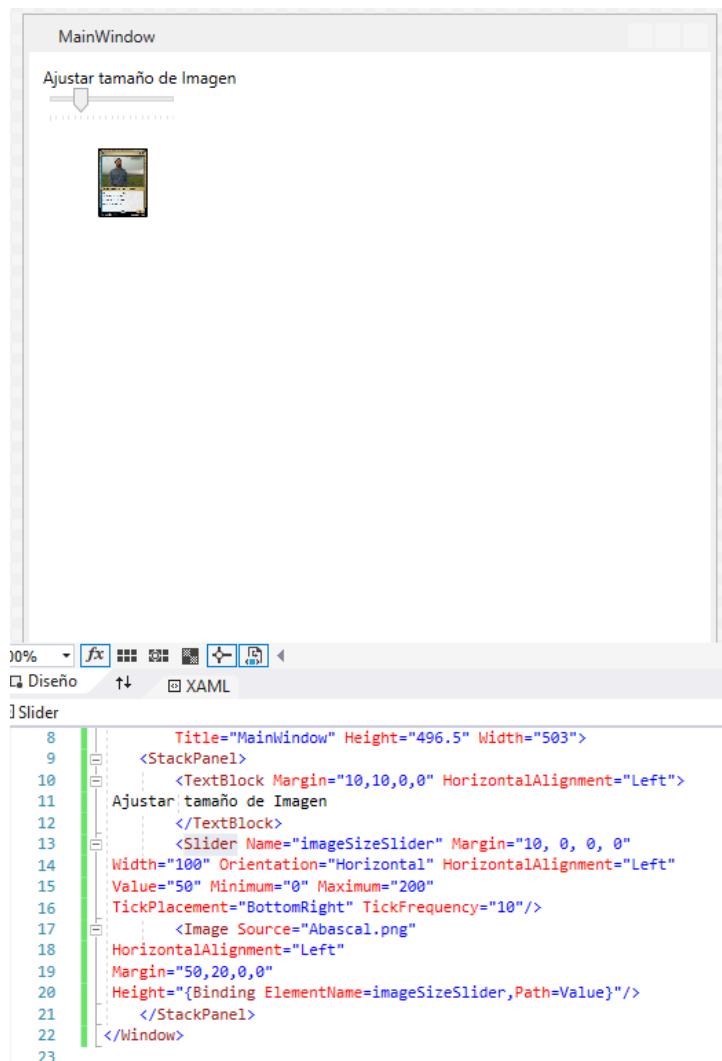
MainWindow

Ajustar tamaño de Imagen

00% fx

Diseño ⇅ XAML

Slider

8 Title="MainWindow" Height="496.5" Width="503">
9 <StackPanel>
10 <TextBlock Margin="10,10,0,0" HorizontalAlignment="Left">
11 Ajustar tamaño de Imagen
12 </TextBlock>
13 <Slider Name="imageSizeSlider" Margin="10, 0, 0, 0"
14 Width="100" Orientation="Horizontal" HorizontalAlignment="Left"
15 Value="50" Minimum="0" Maximum="200"
16 TickPlacement="BottomRight" TickFrequency="10"/>
17 <Image Source="Abascal.png"
18 HorizontalAlignment="Left"
19 Margin="50,20,0,0"
20 Height="{Binding ElementName=imageSizeSlider,Path=Value}"/>
21 </StackPanel>
22 </Window>
23